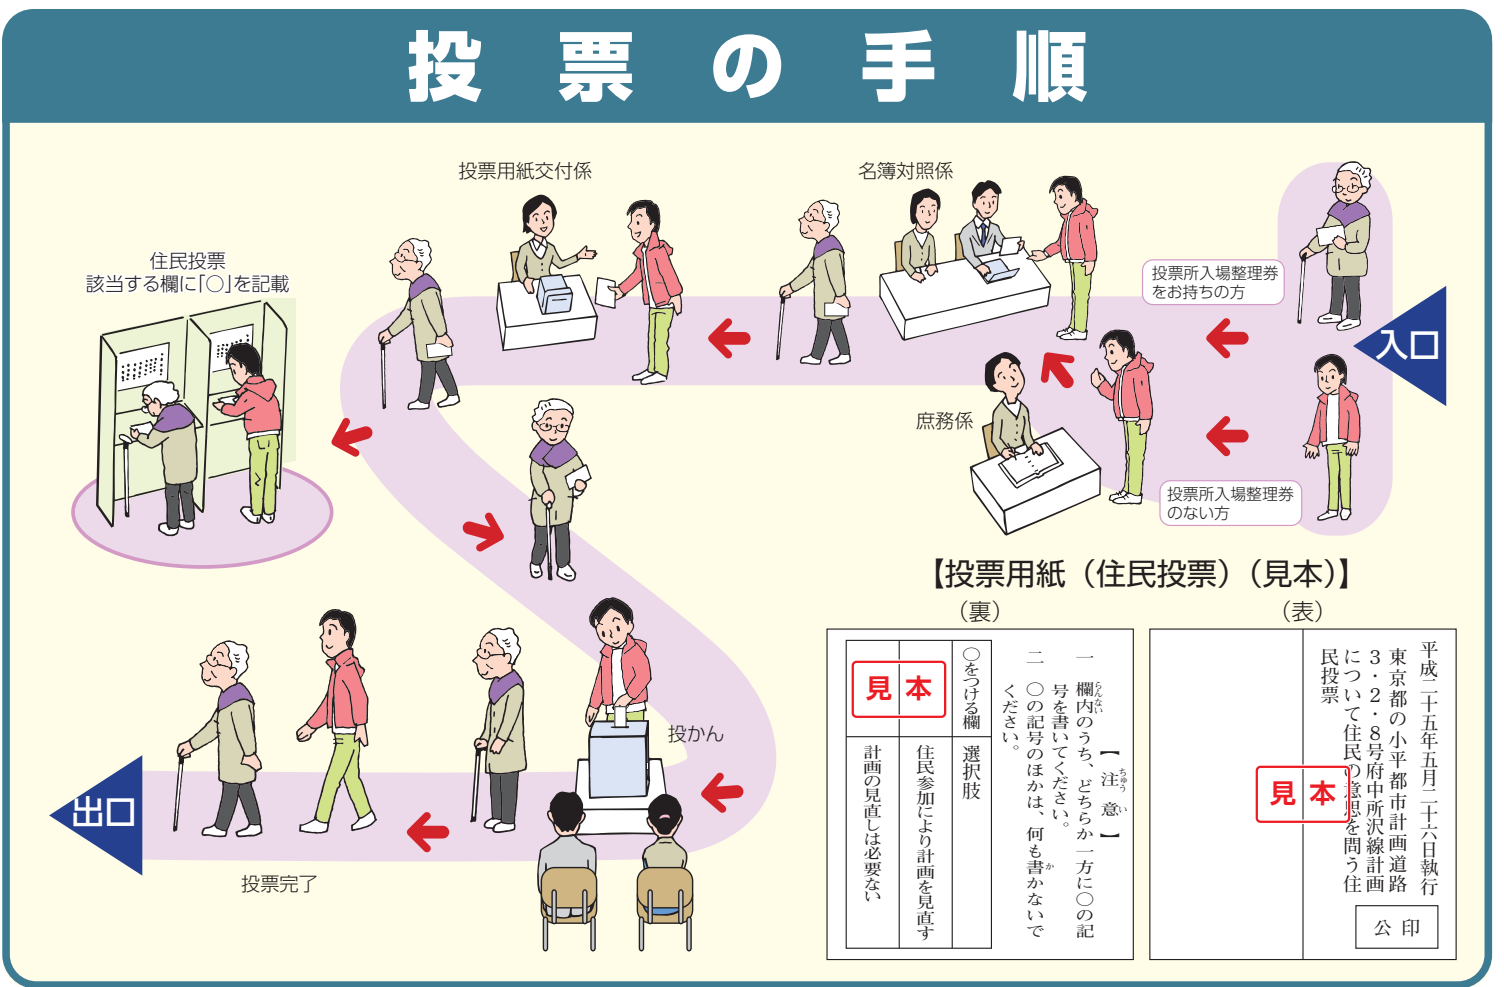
投票の手順

入口

投票所入場整理券をお持ちの方

投票所入場整理券のない方

庶務係

名簿対照係

投票用紙交付係

住民投票
該当する欄に「○」を記載

投かん

投票完了

出口

【投票用紙（住民投票）（見本）】

（裏）

【注意】
一　欄内のうち、どちらか一方に○の記号を書いてください。
二　○の記号のほかは、何も書かないでください。

| ○をつける欄 | 選択肢 |
|---|---|
| 見本 | 住民参加により計画を見直す |
| | 計画の見直しは必要ない |

（表）

平成二十五年五月二十六日執行
東京都の小平都市計画道路3・2・8号府中所沢線計画について住民の意思を問う住民投票

見本

公印